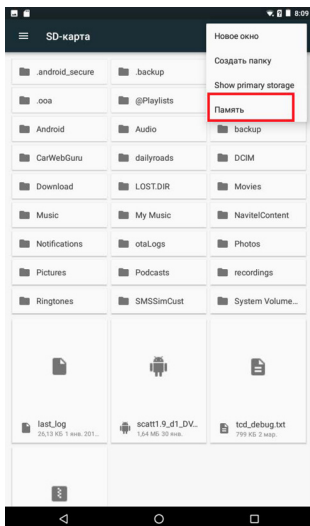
8:09

SD-карта

Новое окно
Создать папку
Show primary storage
Память

.android_secure
.backup
.ooa
@Playlists
Android
Audio
backup
CarWebGuru
dailyroads
DCIM
Download
LOST.DIR
Movies
Music
My Music
NavitelContent
Notifications
otaLogs
Photos
Pictures
Podcasts
recordings
Ringtones
SMSSimCust
System Volume...

last_log
26,13 КБ 1 янв. 201...
scatt1.9_d1_DV...
1,64 МБ 30 янв.
tcd_debug.txt
799 КБ 2 мар.